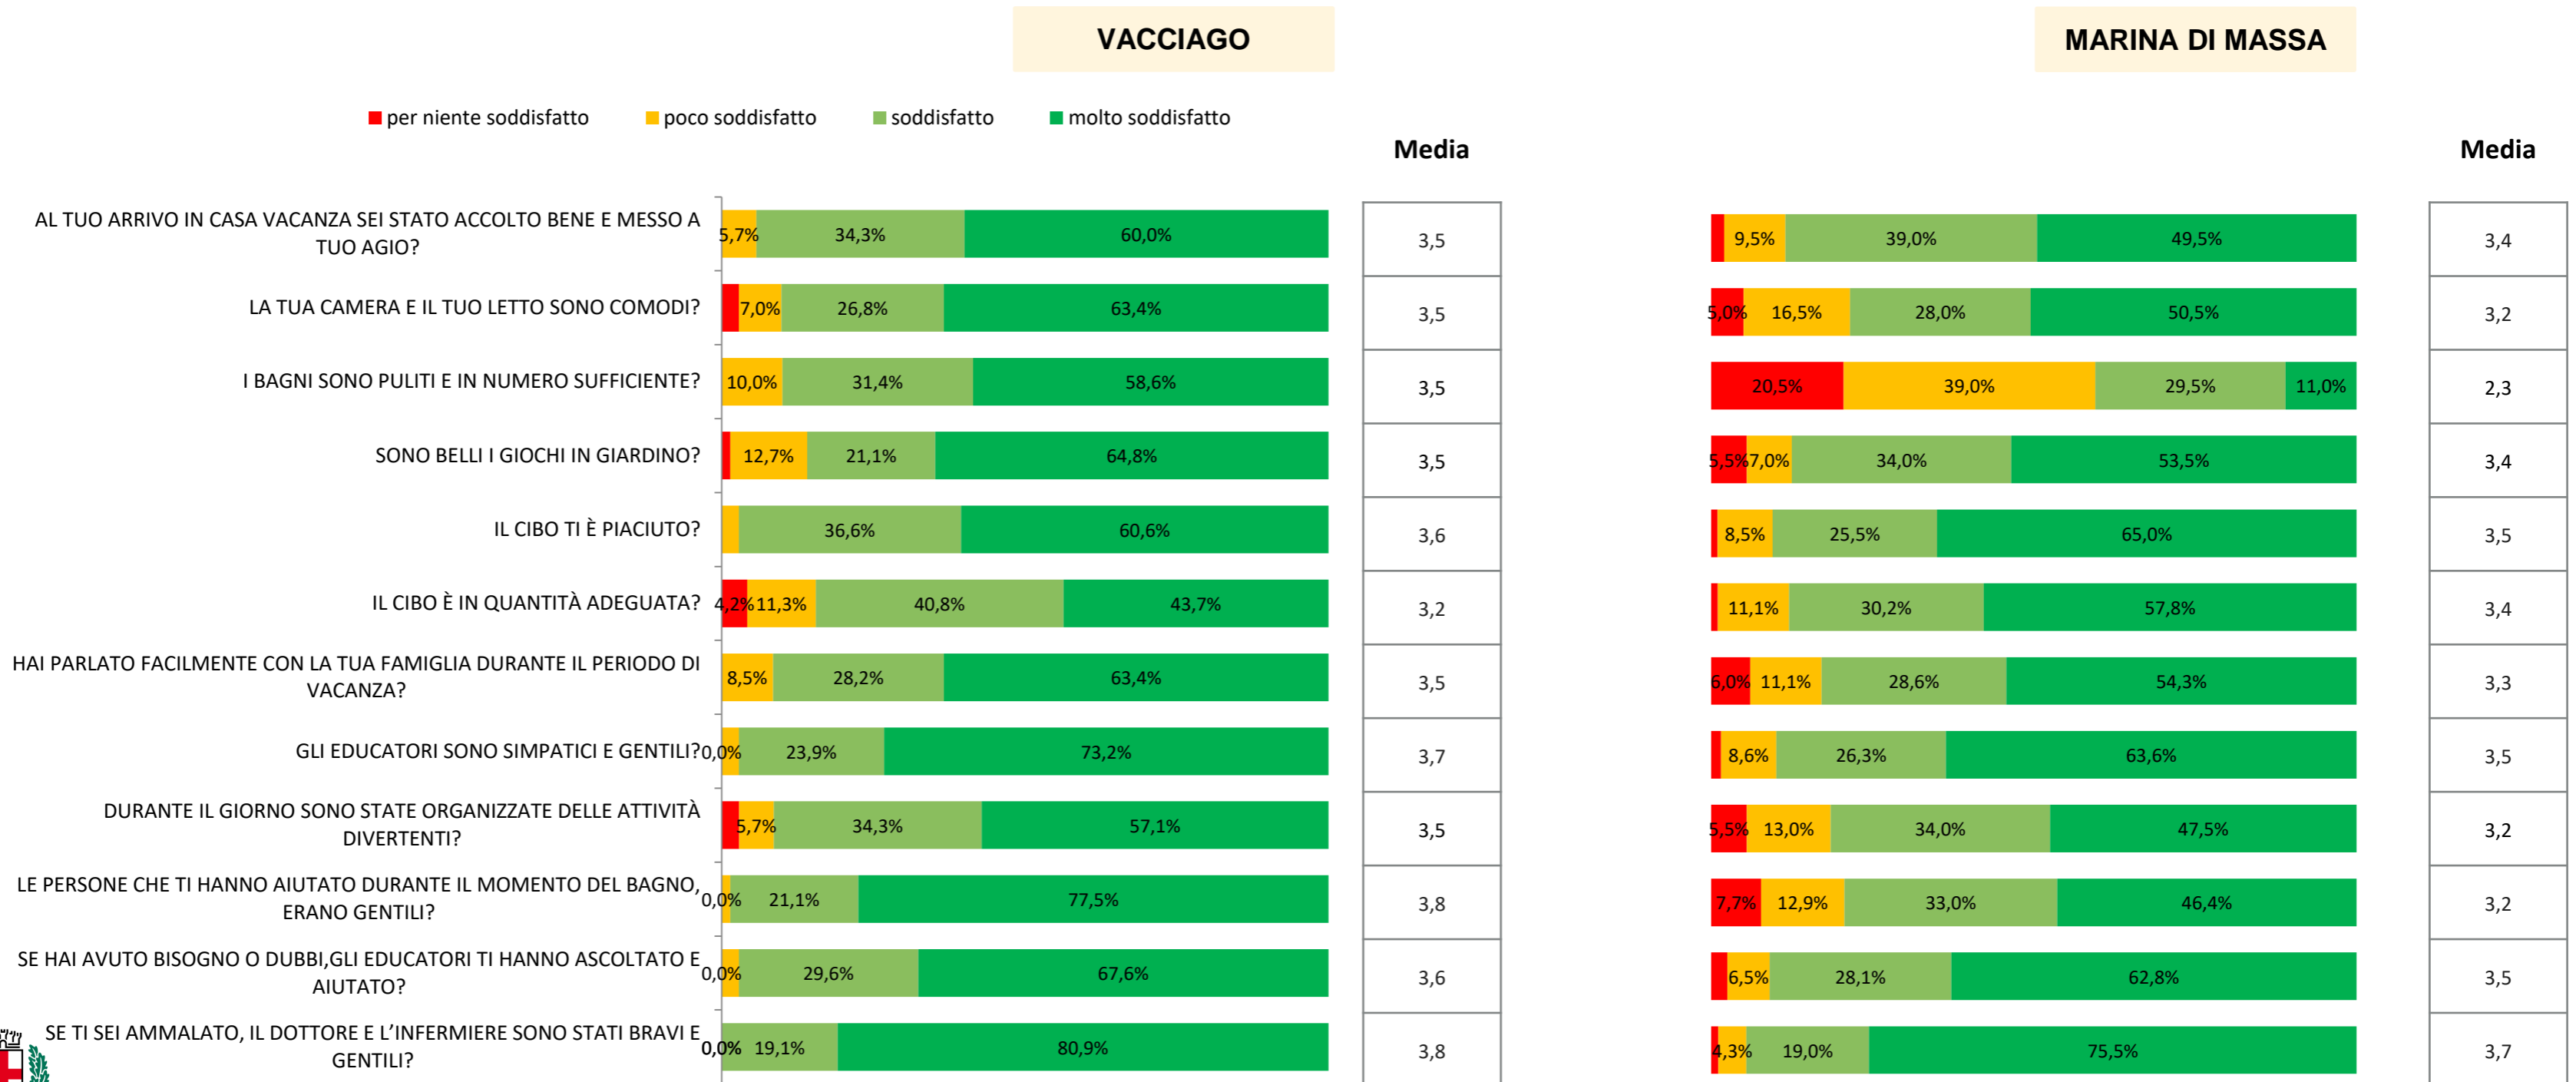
VACCIAGO

MARINA DI MASSA

per niente soddisfatto poco soddisfatto soddisfatto molto soddisfatto

Media

Media

AL TUO ARRIVO IN CASA VACANZA SEI STATO ACCOLTO BENE E MESSO A TUO AGIO?
5,7% 34,3% 60,0%
3,5
9,5% 39,0% 49,5%
3,4

LA TUA CAMERA E IL TUO LETTO SONO COMODI?
7,0% 26,8% 63,4%
3,5
5,0% 16,5% 28,0% 50,5%
3,2

I BAGNI SONO PULITI E IN NUMERO SUFFICIENTE?
10,0% 31,4% 58,6%
3,5
20,5% 39,0% 29,5% 11,0%
2,3

SONO BELLI I GIOCHI IN GIARDINO?
12,7% 21,1% 64,8%
3,5
5,5% 7,0% 34,0% 53,5%
3,4

IL CIBO TI È PIACIUTO?
36,6% 60,6%
3,6
8,5% 25,5% 65,0%
3,5

IL CIBO È IN QUANTITÀ ADEGUATA?
4,2% 11,3% 40,8% 43,7%
3,2
11,1% 30,2% 57,8%
3,4

HAI PARLATO FACILMENTE CON LA TUA FAMIGLIA DURANTE IL PERIODO DI VACANZA?
8,5% 28,2% 63,4%
3,5
6,0% 11,1% 28,6% 54,3%
3,3

GLI EDUCATORI SONO SIMPATICI E GENTILI?
0,0% 23,9% 73,2%
3,7
8,6% 26,3% 63,6%
3,5

DURANTE IL GIORNO SONO STATE ORGANIZZATE DELLE ATTIVITÀ DIVERTENTI?
5,7% 34,3% 57,1%
3,5
5,5% 13,0% 34,0% 47,5%
3,2

LE PERSONE CHE TI HANNO AIUTATO DURANTE IL MOMENTO DEL BAGNO, ERANO GENTILI?
0,0% 21,1% 77,5%
3,8
7,7% 12,9% 33,0% 46,4%
3,2

SE HAI AVUTO BISOGNO O DUBBI,GLI EDUCATORI TI HANNO ASCOLTATO E AIUTATO?
0,0% 29,6% 67,6%
3,6
6,5% 28,1% 62,8%
3,5

SE TI SEI AMMALATO, IL DOTTORE E L'INFERMIERE SONO STATI BRAVI E GENTILI?
0,0% 19,1% 80,9%
3,8
4,3% 19,0% 75,5%
3,7